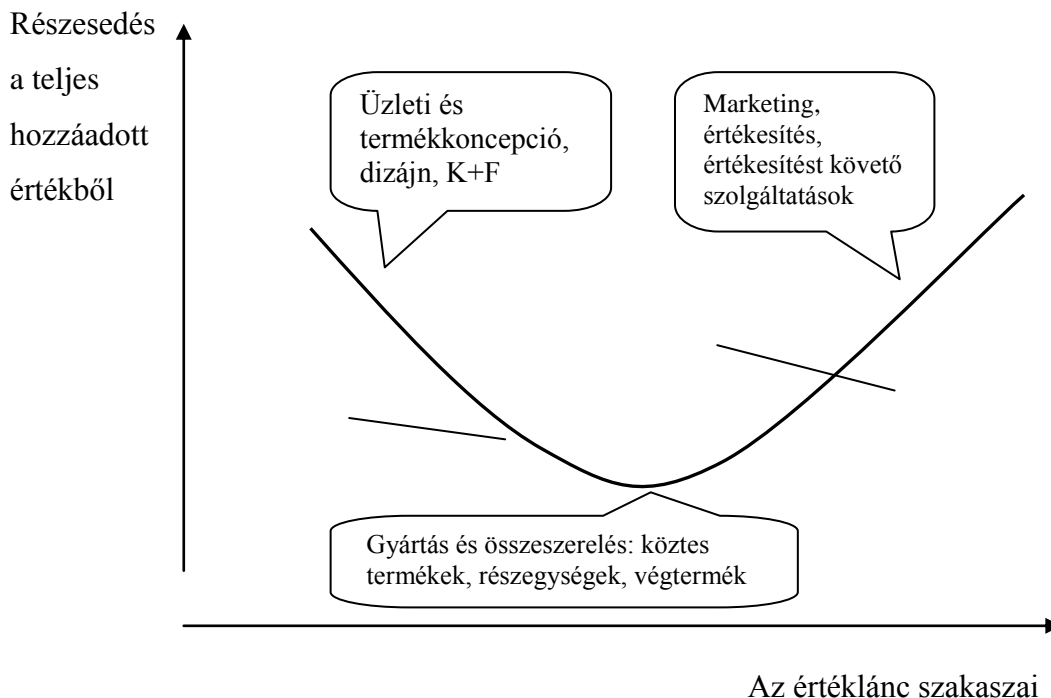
Részesedés a teljes hozzáadott értékből

Üzleti és termékkoncepció, dizájn, K+F

Marketing, értékesítés, értékesítést követő szolgáltatások

Gyártás és összeszerelés: köztes termékek, részegységek, végtermék

Az értéklánc szakaszai